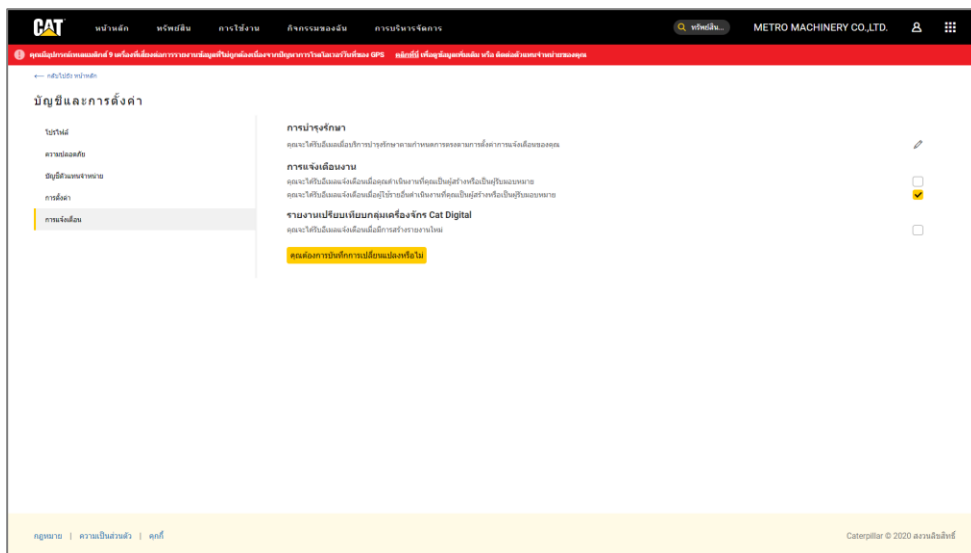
CAT หน้าหลัก ทรัพย์สิน การใช้งาน กิจกรรมของฉัน การบริหารจัดการ

ทรัพย์สิน...

METRO MACHINERY CO.,LTD.

คุณมีอุปกรณ์เชื่อมต่อ 9 เครื่องที่เชื่อมต่อการรายงานข้อมูลที่ไม่ถูกต้องเนื่องจากปัญหาการรับสัญญาณของ GPS คลิกที่นี่ เพื่อดูข้อมูลเพิ่มเติม หรือ ติดต่อตัวแทนจำหน่ายของคุณ

← กลับไปยังหน้าหลัก

บัญชีและการตั้งค่า

โปรไฟล์

ความปลอดภัย

บัญชีตัวแทนจำหน่าย

การตั้งค่า

การแจ้งเตือน

การบำรุงรักษา

คุณจะได้รับอีเมลเมื่อบริการบำรุงรักษาตามกำหนดการครบตามการตั้งค่าการแจ้งเตือนของคุณ

การแจ้งเตือนงาน

คุณจะได้รับอีเมลแจ้งเตือนเมื่อคุณดำเนินงานที่คุณเป็นผู้สร้างหรือเป็นผู้รับมอบหมาย

คุณจะได้รับอีเมลแจ้งเตือนเมื่อผู้ใช้รายอื่นดำเนินงานที่คุณเป็นผู้สร้างหรือเป็นผู้รับมอบหมาย

รายงานเปรียบเทียบกลุ่มเครื่องจักร Cat Digital

คุณจะได้รับอีเมลแจ้งเตือนเมื่อมีการสร้างรายงานใหม่

คุณต้องการบันทึกการเปลี่ยนแปลงหรือไม่

กฎหมาย | ความเป็นส่วนตัว | คุกกี้

Caterpillar © 2020 สงวนลิขสิทธิ์